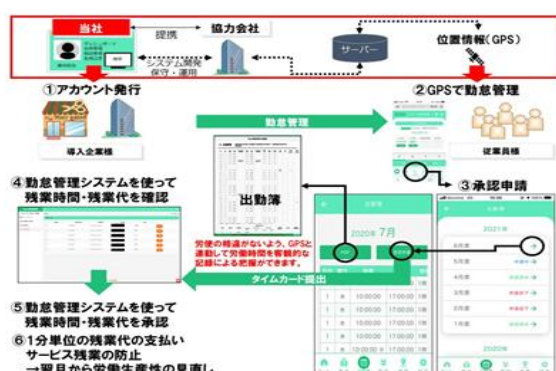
当社

提携

協力会社

システム開発
保守・運用

サーバー

位置情報（GPS）

①アカウント発行

導入企業様

勤怠管理

②GPSで勤怠管理

従業員様

③承認申請

④勤怠管理システムを使って
残業時間・残業代を確認

出勤簿

2020年 7月

労使の軋轢がないよう、GPSと連動して労働時間を客観的な記録による把握ができます。

タイムカード提出

⑤勤怠管理システムを使って
残業時間・残業代を承認

⑥1分単位の残業代の支払い
サービス残業の防止
→翌月から労働生産性の見直し

10:00:00 17:00:00
10:00:00 17:00:00
10:00:00 17:00:00
10:00:00 17:00:00

2021年

2020年